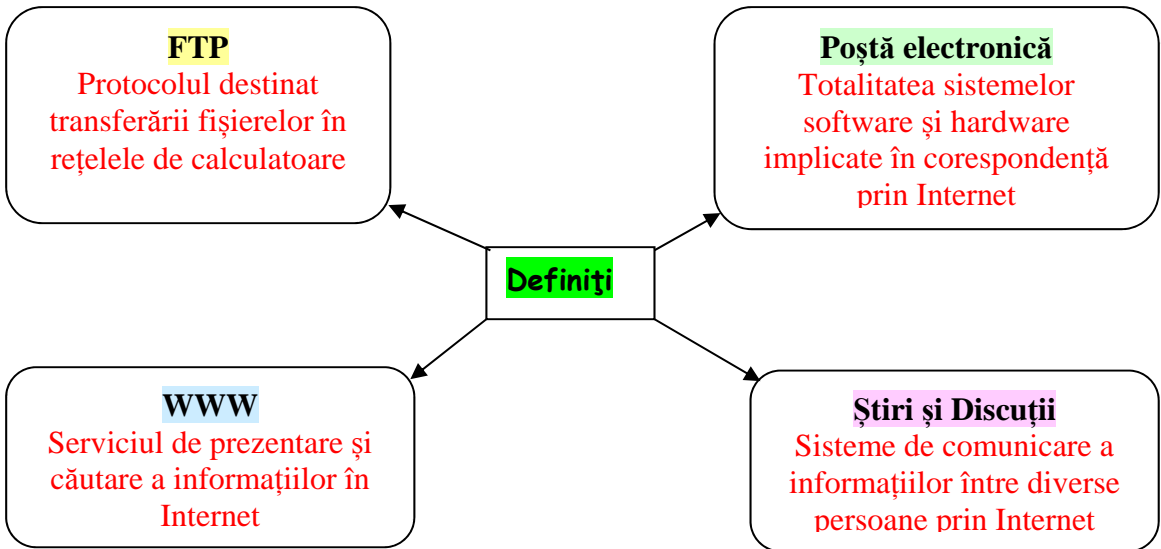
FTP
Protocolul destinat transferării fișierelor în rețelele de calculatoare

Poștă electronică
Totalitatea sistemelor software și hardware implicate în corespondență prin Internet

Definiţi

WWW
Serviciul de prezentare și căutare a informațiilor în Internet

Știri și Discuții
Sisteme de comunicare a informațiilor între diverse persoane prin Internet